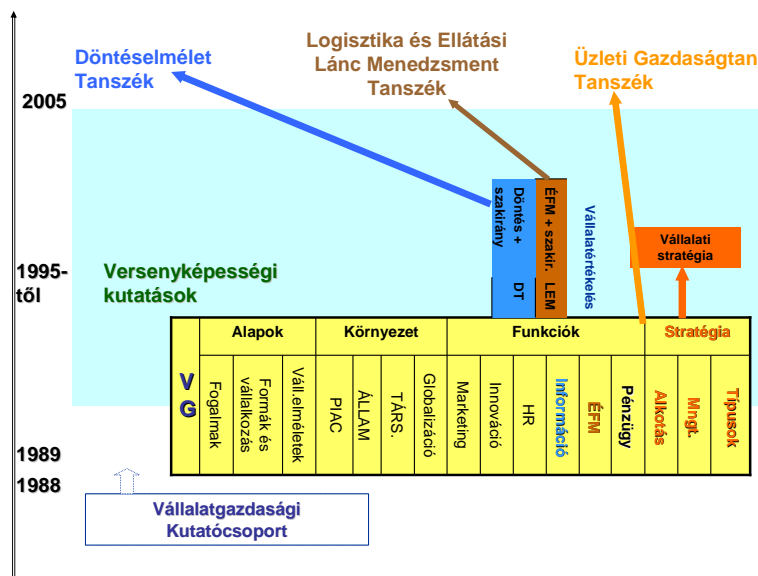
Döntéselmélet Tanszék

Logisztika és Ellátási Lánc Menedzsment Tanszék

Üzleti Gazdaságtan Tanszék

2005

Döntés + szakirány

DT

ÉFM + szakir.

LEM

Vállalatértékelés

Vállalati stratégia

1995-től

Versenyképességi kutatások

| VG | Alapok | | | Környezet | | | | Funkciók | | | | | | Stratégia | | |
|---|---|---|---|---|---|---|---|---|---|---|---|---|---|---|---|---|
| | Fogalmak | Formák és vállalkozás | Váll.elméletek | PIAC | ÁLLAM | TÁRS. | Globalizáció | Marketing | Innováció | HR | Információ | ÉFM | Pénzügy | Alkotás | Mngt. | Típusok |

1989

1988

Vállalatgazdasági Kutatócsoport